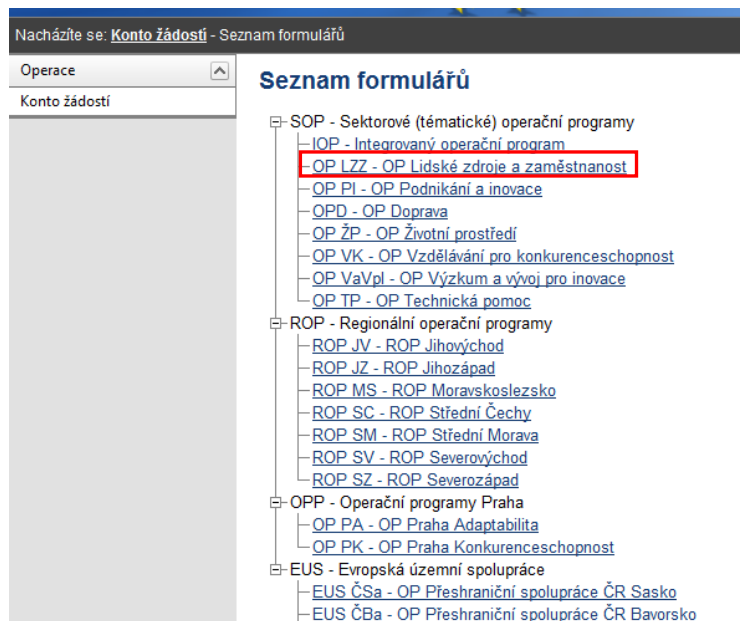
Nacházíte se: Konto žádostí - Seznam formulářů

Operace

Konto žádostí

Seznam formulářů

SOP - Sektorové (tématické) operační programy
IOP - Integrovaný operační program
OP LZZ - OP Lidské zdroje a zaměstnanost
OP PI - OP Podnikání a inovace
OPD - OP Doprava
OP ŽP - OP Životní prostředí
OP VK - OP Vzdělávání pro konkurenceschopnost
OP VaVpI - OP Výzkum a vývoj pro inovace
OP TP - OP Technická pomoc
ROP - Regionální operační programy
ROP JV - ROP Jihovýchod
ROP JZ - ROP Jihozápad
ROP MS - ROP Moravskoslezsko
ROP SC - ROP Střední Čechy
ROP SM - ROP Střední Morava
ROP SV - ROP Severovýchod
ROP SZ - ROP Severozápad
OPP - Operační programy Praha
OP PA - OP Praha Adaptabilita
OP PK - OP Praha Konkurenceschopnost
EUS - Evropská územní spolupráce
EUS ČSa - OP Přeshraniční spolupráce ČR Sasko
EUS ČBa - OP Přeshraniční spolupráce ČR Bavorsko